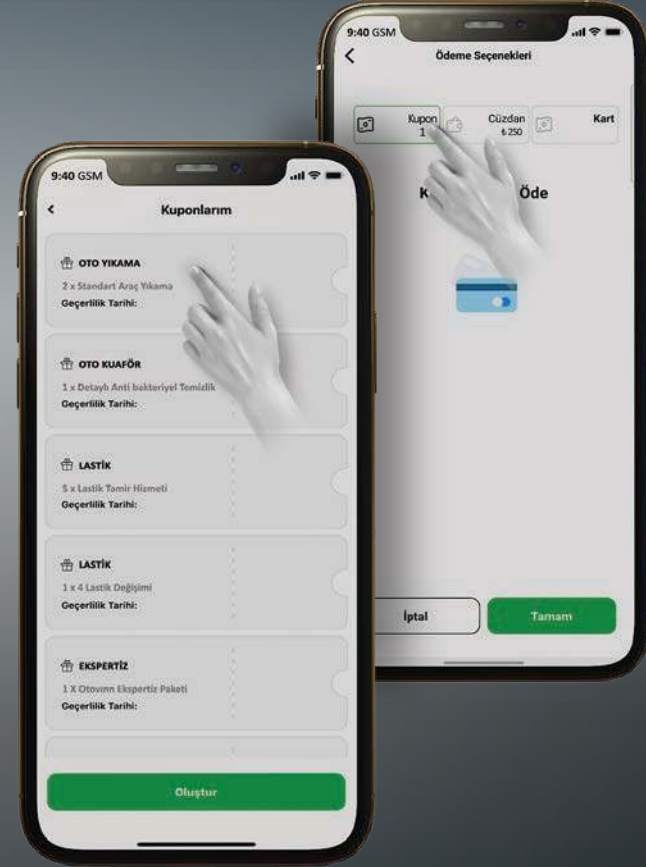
9:40 GSM

Ödeme Seçenekleri

Kupon 1

Cüzdan ₺250

Kart

K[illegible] Öde

İptal

Tamam

9:40 GSM

Kuponlarım

OTO YIKAMA
2 x Standart Araç Yıkama
Geçerlilik Tarihi:

OTO KUAFÖR
1 x Detaylı Anti bakteriyel Temizlik
Geçerlilik Tarihi:

LASTİK
5 x Lastik Tamir Hizmeti
Geçerlilik Tarihi:

LASTİK
1 x 4 Lastik Değişimi
Geçerlilik Tarihi:

EKSPERTİZ
1 X Otovinn Ekspertiz Paketi
Geçerlilik Tarihi:

Oluştur